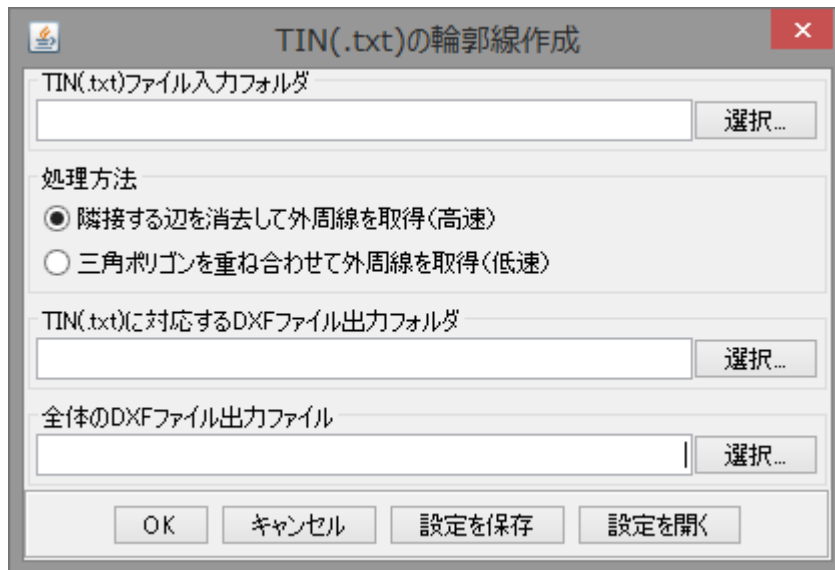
TIN(.txt)の輪郭線作成

TIN(.txt)ファイル入力フォルダ

選択...

処理方法

隣接する辺を消去して外周線を取得(高速)

三角ポリゴンを重ね合わせて外周線を取得(低速)

TIN(.txt)に対応するDXFファイル出力フォルダ

選択...

全体のDXFファイル出力ファイル

選択...

OK

キャンセル

設定を保存

設定を開く